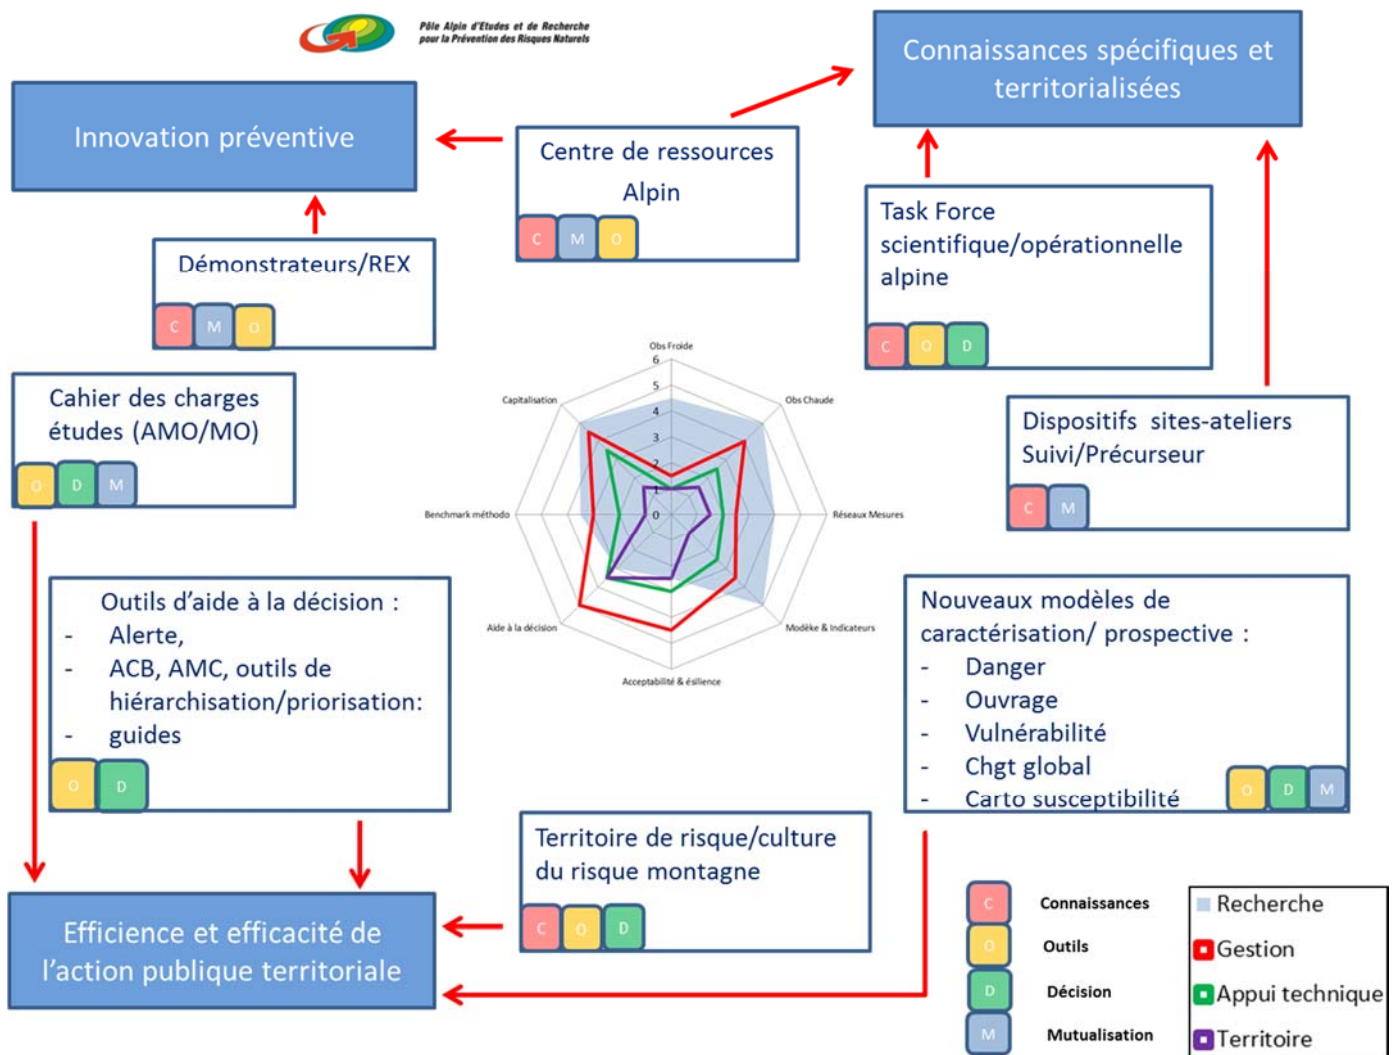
Pôle Alpin d'Etudes et de Recherche pour la Prévention des Risques Naturels

Connaissances spécifiques et territorialisées

Innovation préventive

Centre de ressources Alpin

C M O

Démonstrateurs/REX

C M O

Task Force scientifique/opérationnelle alpine

C O D

Cahier des charges études (AMO/MO)

O D M

Dispositifs sites-ateliers Suivi/Précurseur

C M

Obs Froide
6
5
4
3
2
1
0
Obs Chaude
Réseaux Mesures
Modèle & Indicateurs
Acceptabilité & ésilience
Aide à la décision
Benchmark méthodo
Capitalisation

Outils d'aide à la décision :
- Alerte,
- ACB, AMC, outils de hiérarchisation/priorisation:
- guides

O D

Nouveaux modèles de caractérisation/ prospective :
- Danger
- Ouvrage
- Vulnérabilité
- Chgt global
- Carto susceptibilité

O D M

Territoire de risque/culture du risque montagne

C O D

Efficience et efficacité de l'action publique territoriale

C Connaissances
O Outils
D Décision
M Mutualisation

Recherche
Gestion
Appui technique
Territoire